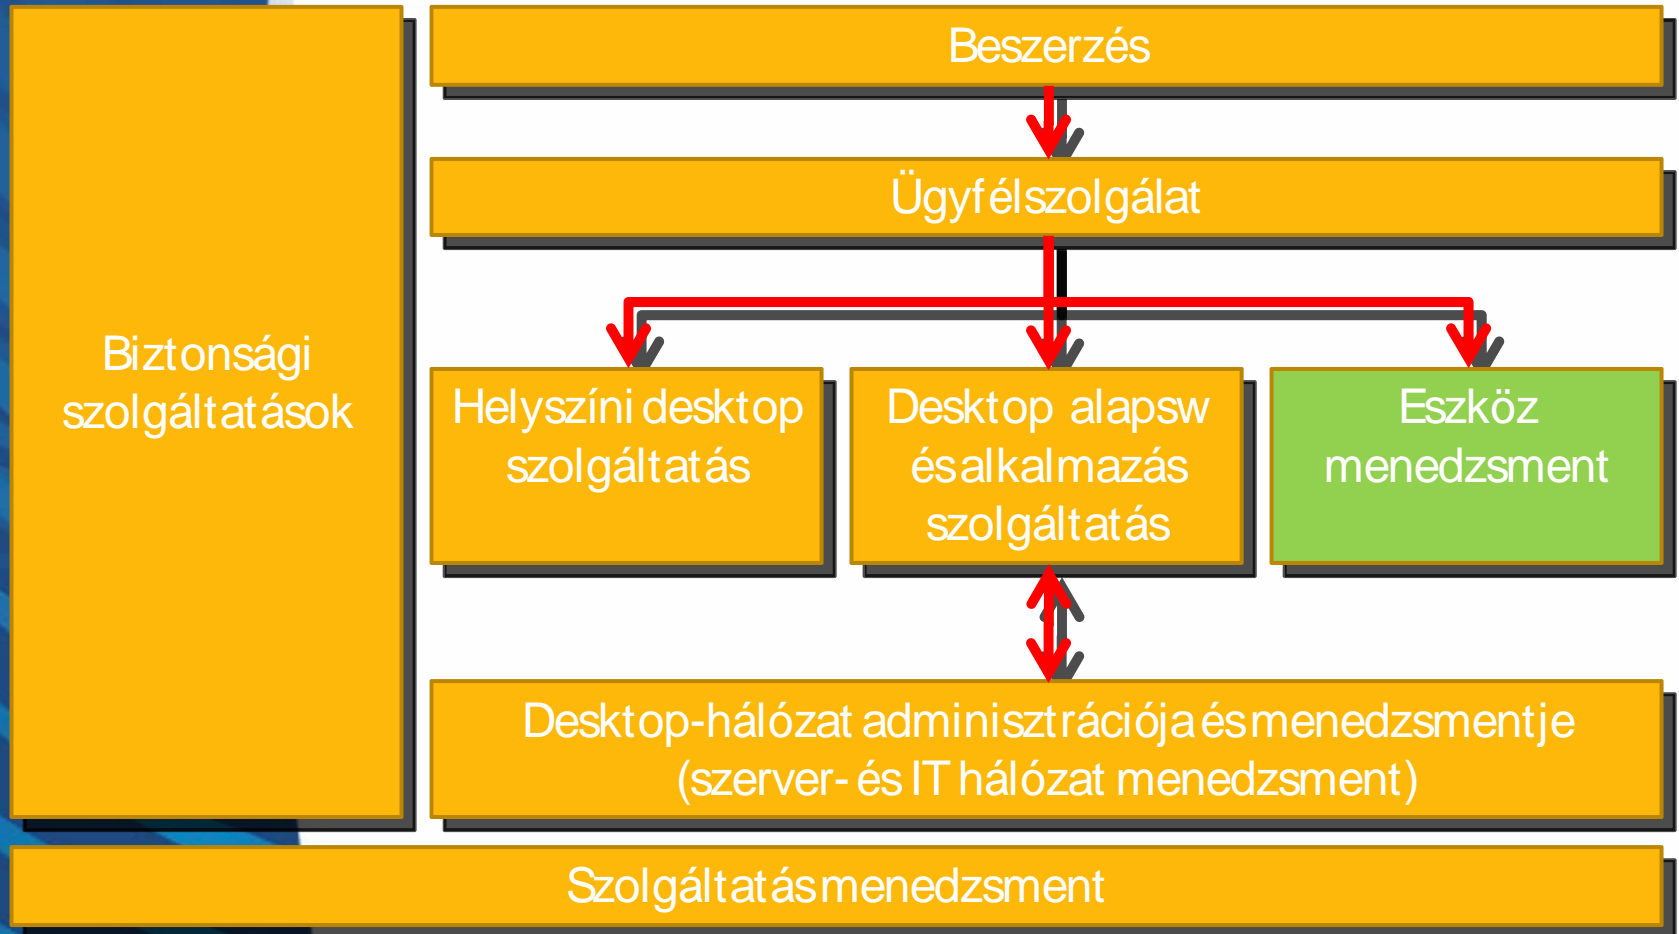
Beszerzés

Ügyfélszolgálat

Biztonsági szolgáltatások

Helyszíni desktop szolgáltatás

Desktop alapsw ésalkalmazás szolgáltatás

Eszköz menedzsment

Desktop-hálózat adminisztrációja ésmenedzsmentje (szerver- és IT hálózat menedzsment)

Szolgáltatásmenedzsment